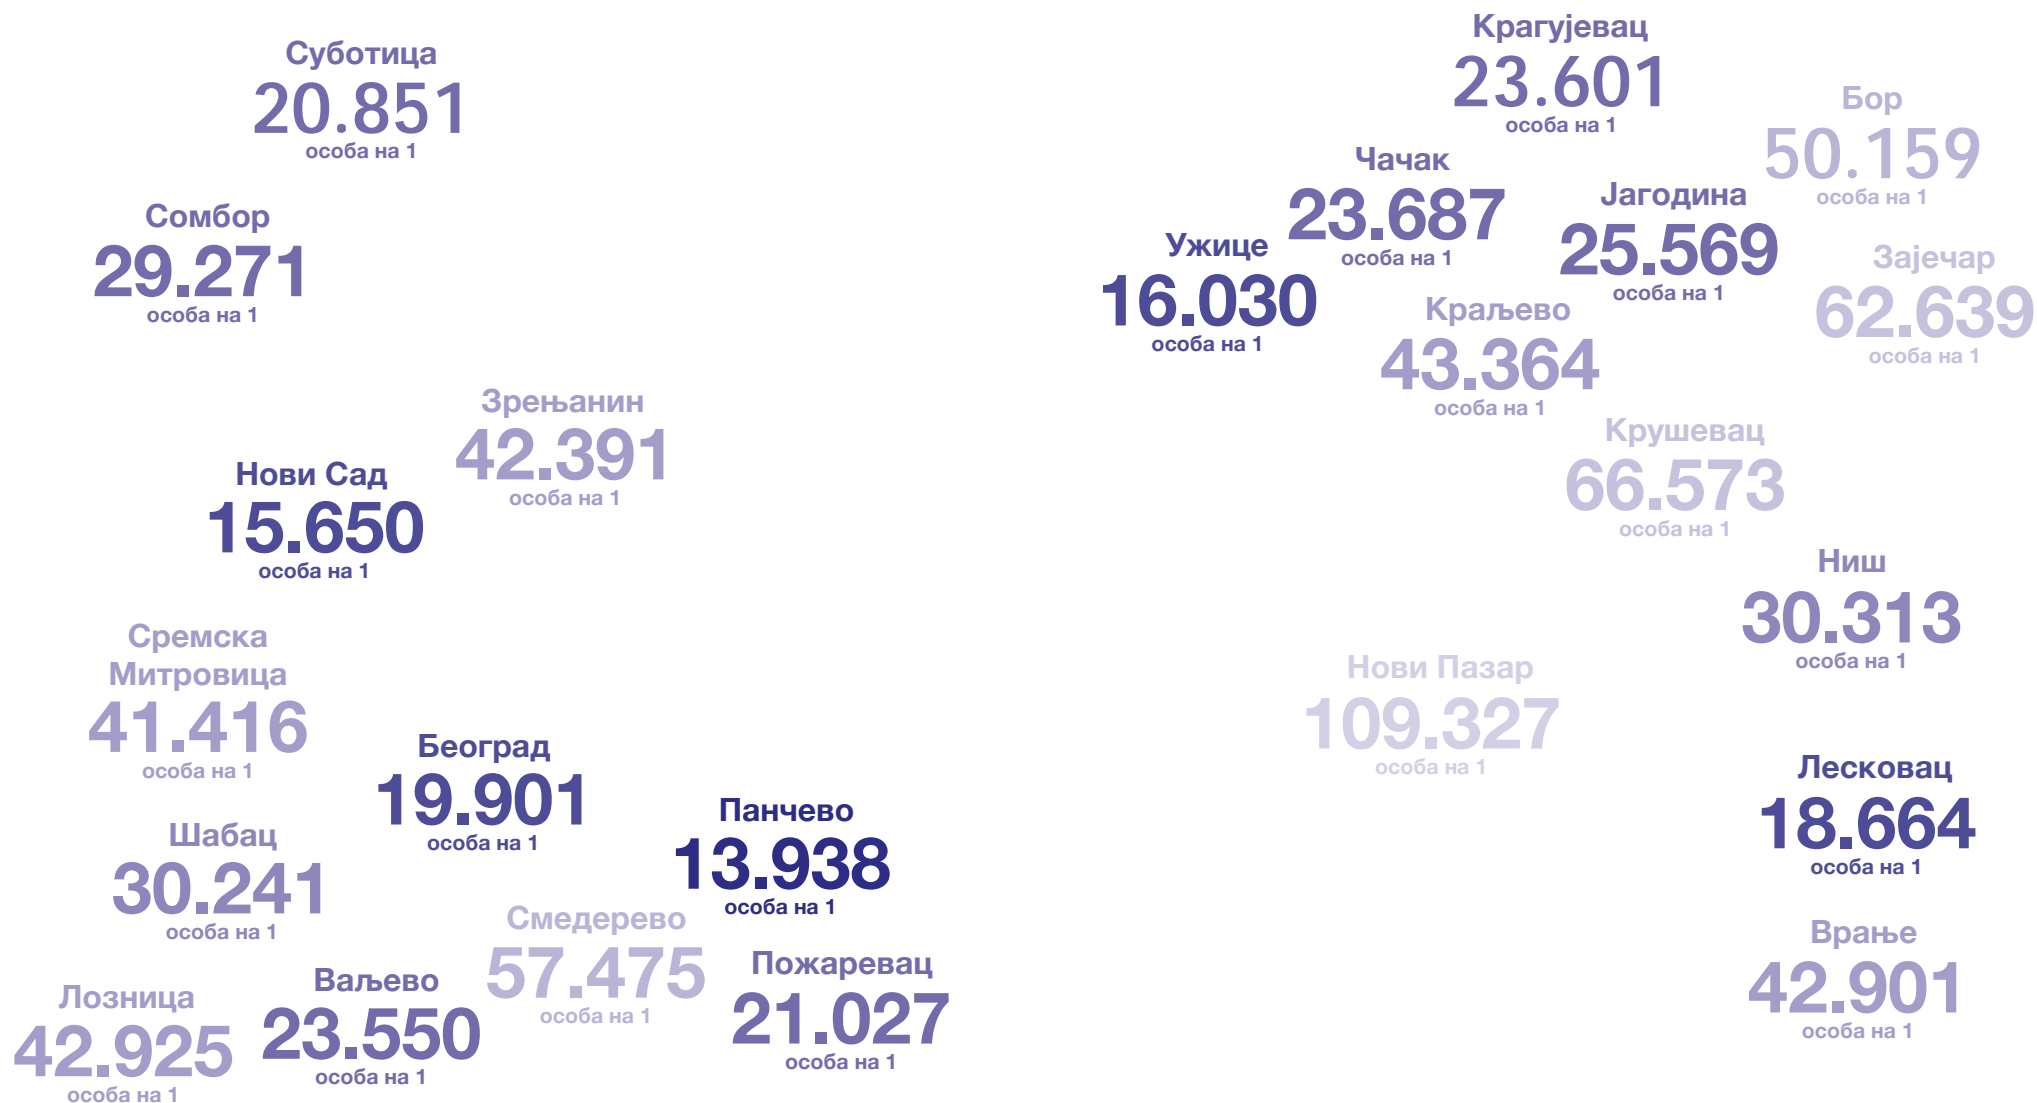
Суботица
20.851
особа на 1

Сомбор
29.271
особа на 1

Зрењанин
42.391
особа на 1

Нови Сад
15.650
особа на 1

Сремска Митровица
41.416
особа на 1

Београд
19.901
особа на 1

Панчево
13.938
особа на 1

Шабац
30.241
особа на 1

Смедерево
57.475
особа на 1

Пожаревац
21.027
особа на 1

Лозница
42.925
особа на 1

Ваљево
23.550
особа на 1

Крагујевац
23.601
особа на 1

Бор
50.159
особа на 1

Чачак
23.687
особа на 1

Јагодина
25.569
особа на 1

Ужице
16.030
особа на 1

Зајечар
62.639
особа на 1

Краљево
43.364
особа на 1

Крушевац
66.573
особа на 1

Ниш
30.313
особа на 1

Нови Пазар
109.327
особа на 1

Лесковац
18.664
особа на 1

Врање
42.901
особа на 1